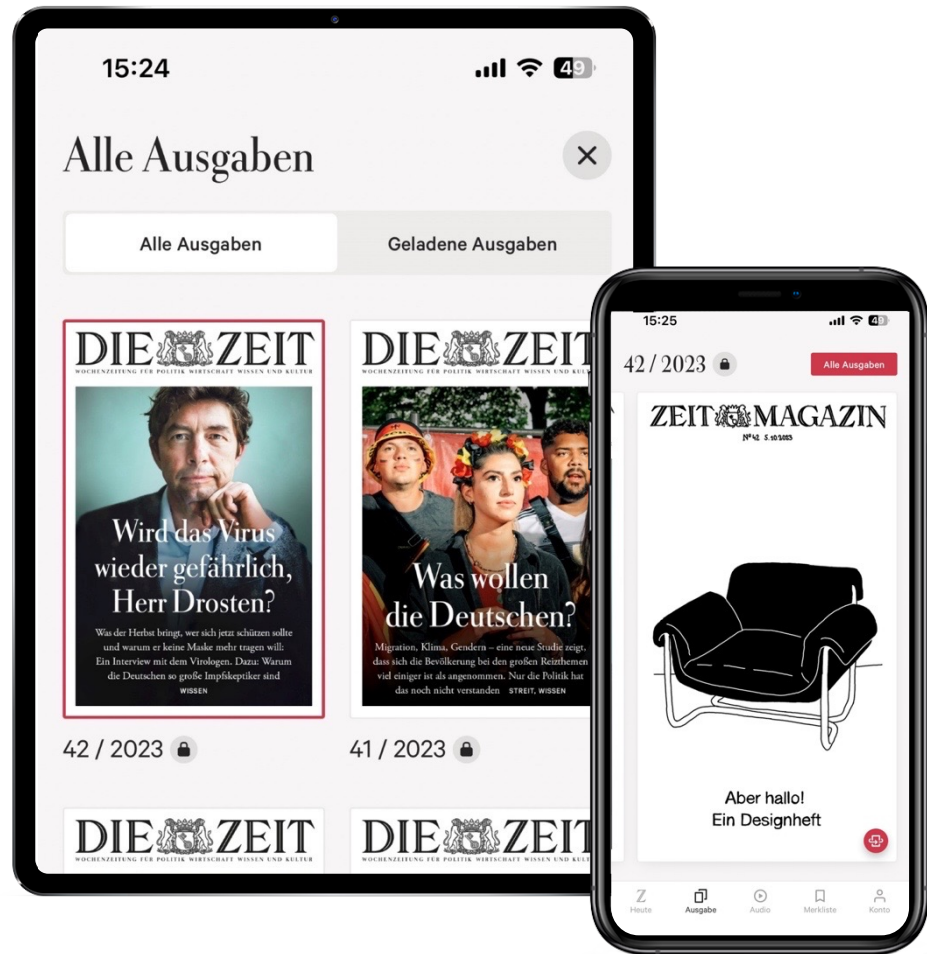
15:24

49

Alle Ausgaben

×

Alle Ausgaben

Geladene Ausgaben

DIE ZEIT
WOCHENZEITUNG FÜR POLITIK WIRTSCHAFT WISSEN UND KULTUR

Wird das Virus wieder gefährlich, Herr Drosten?

Was der Herbst bringt, wer sich jetzt schützen sollte und warum er keine Maske mehr tragen will: Ein Interview mit dem Virologen. Dazu: Warum die Deutschen so große Impfskeptiker sind
WISSEN

42 / 2023

DIE ZEIT
WOCHENZEITUNG FÜR POLITIK WIRTSCHAFT WISSEN UND KULTUR

Was wollen die Deutschen?

Migration, Klima, Gendern – eine neue Studie zeigt, dass sich die Bevölkerung bei den großen Reizthemen viel einiger ist als angenommen. Nur die Politik hat das noch nicht verstanden STREIT, WISSEN

41 / 2023

DIE ZEIT
WOCHENZEITUNG FÜR POLITIK WIRTSCHAFT WISSEN UND KULTUR

DIE ZEIT
WOCHENZEITUNG FÜR POLITIK WIRTSCHAFT WISSEN UND KULTUR

15:25

49

42 / 2023

Alle Ausgaben

ZEIT MAGAZIN
Nº42 5.10.2023

Aber hallo!
Ein Designheft

Heute
Ausgabe
Audio
Merkliste
Konto